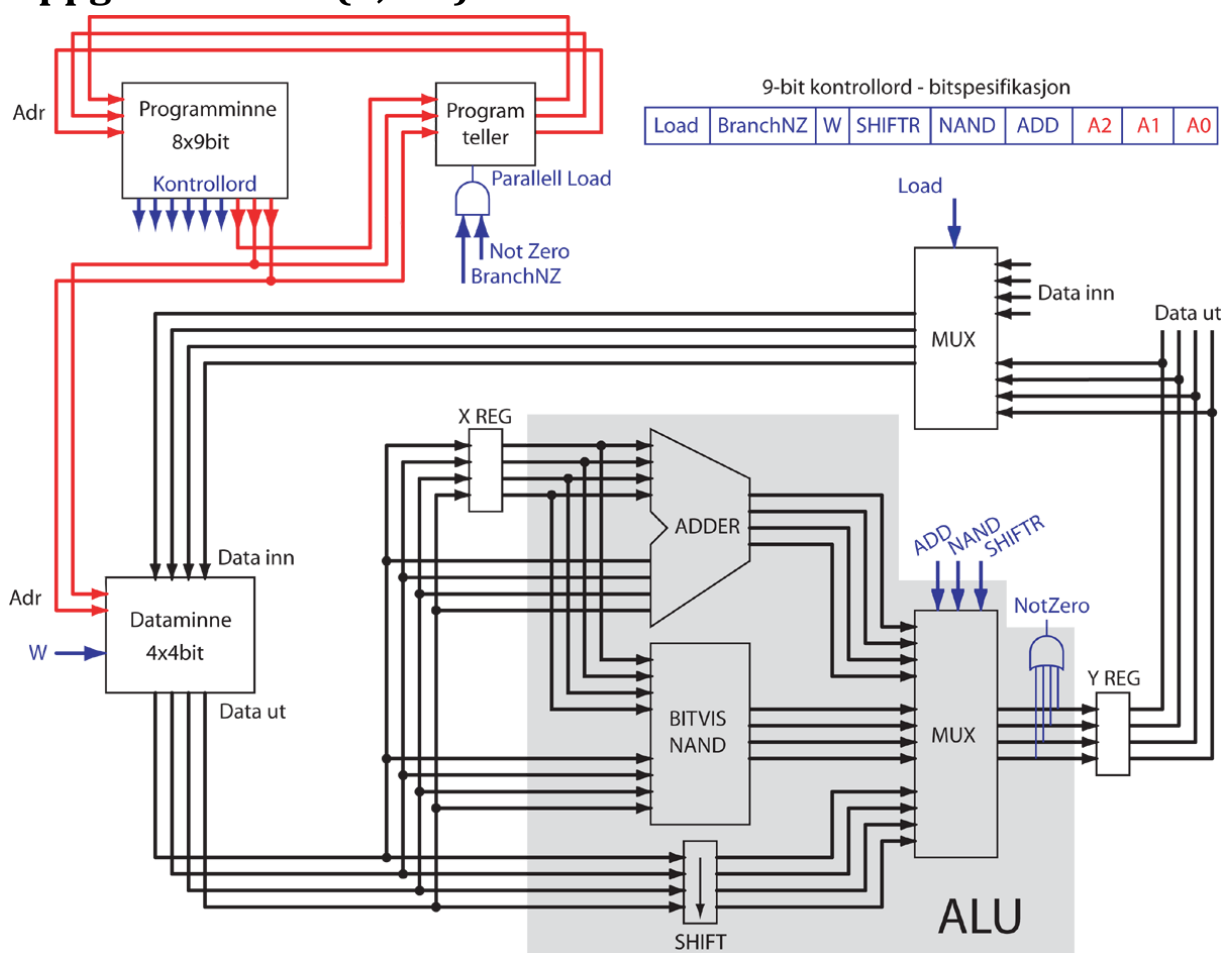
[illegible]

9-bit kontrollord - bitspesifikasjon

| Load | BranchNZ | W | SHIFTR | NAND | ADD | A2 | A1 | A0 |
|---|---|---|---|---|---|---|---|---|

Adr

Programminne
8x9bit

Kontrollord

Program
teller

Parallell Load

Not Zero
BranchNZ

Load

Data inn

MUX

Data ut

X REG

ADDER

ADD NAND SHIFTR

NotZero

Data inn

Adr

Dataminne
4x4bit

W

Data ut

BITVIS
NAND

MUX

Y REG

SHIFT

ALU